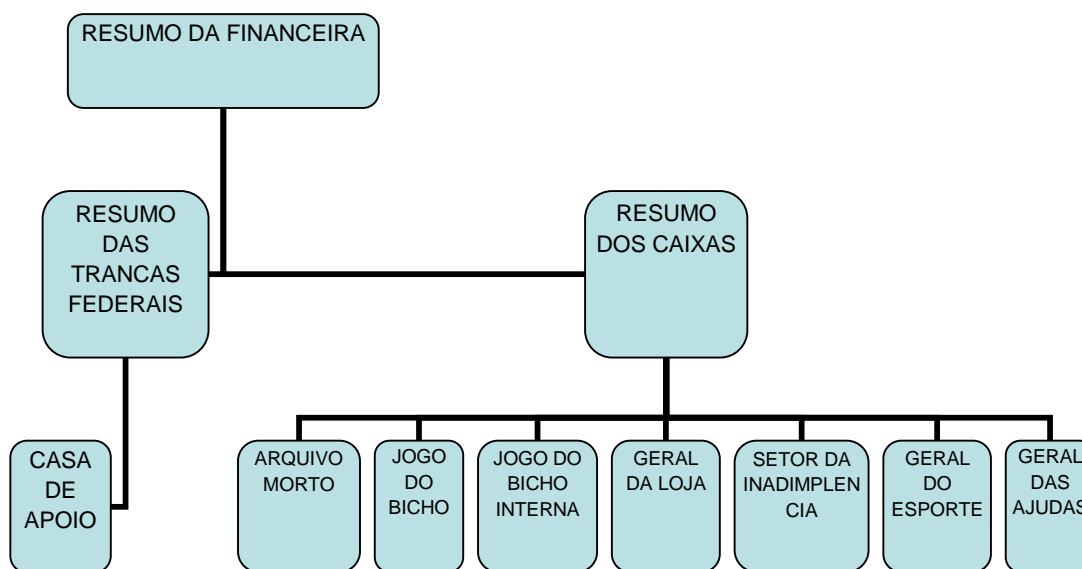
RESUMO DA FINANCEIRA

RESUMO DAS TRANCAS FEDERAIS

RESUMO DOS CAIXAS

CASA DE APOIO

ARQUIVO MORTO

JOGO DO BICHO

JOGO DO BICHO INTERNA

GERAL DA LOJA

SETOR DA INADIMPLENCIA

GERAL DO ESPORTE

GERAL DAS AJUDAS